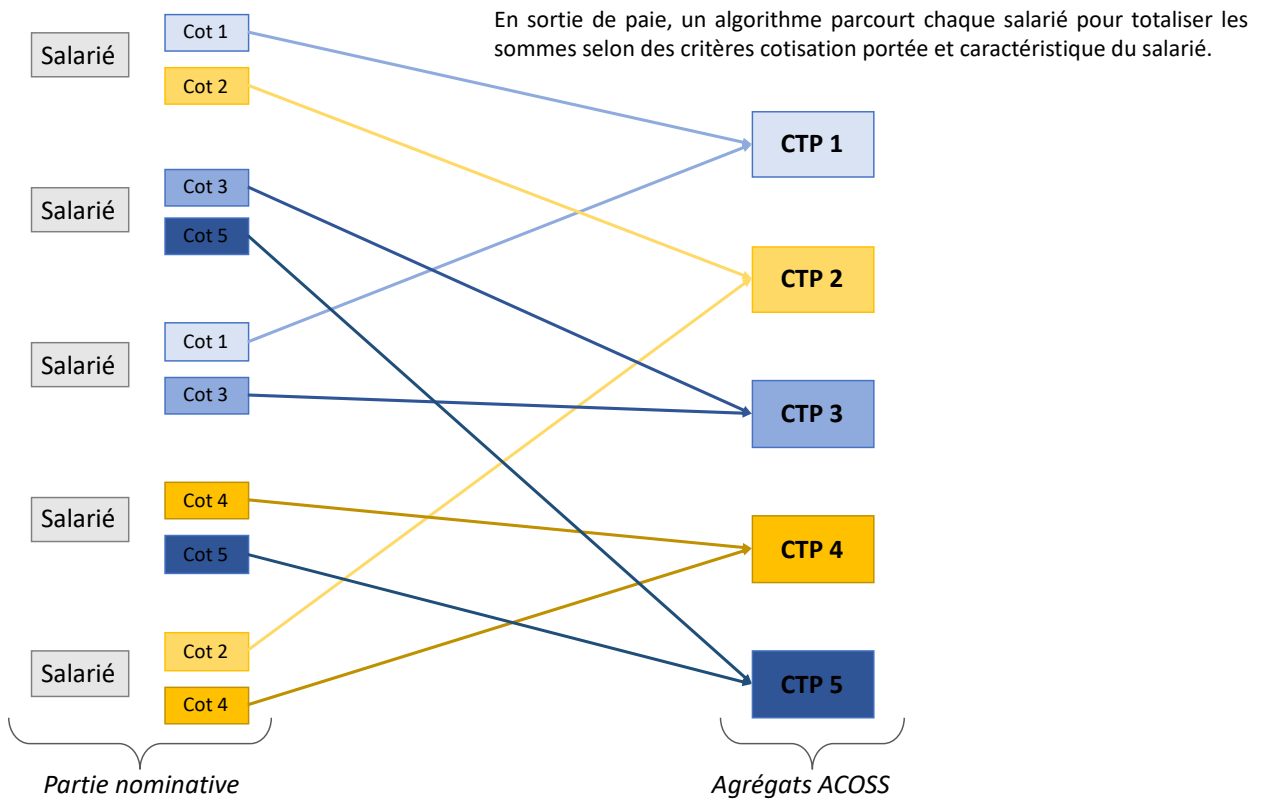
En sortie de paie, un algorithme parcourt chaque salarié pour totaliser les sommes selon des critères cotisation portée et caractéristique du salarié.

Salarié
Cot 1
Cot 2

Salarié
Cot 3
Cot 5

Salarié
Cot 1
Cot 3

Salarié
Cot 4
Cot 5

Salarié
Cot 2
Cot 4

CTP 1
CTP 2
CTP 3
CTP 4
CTP 5

Partie nominative

Agrégats ACOSS